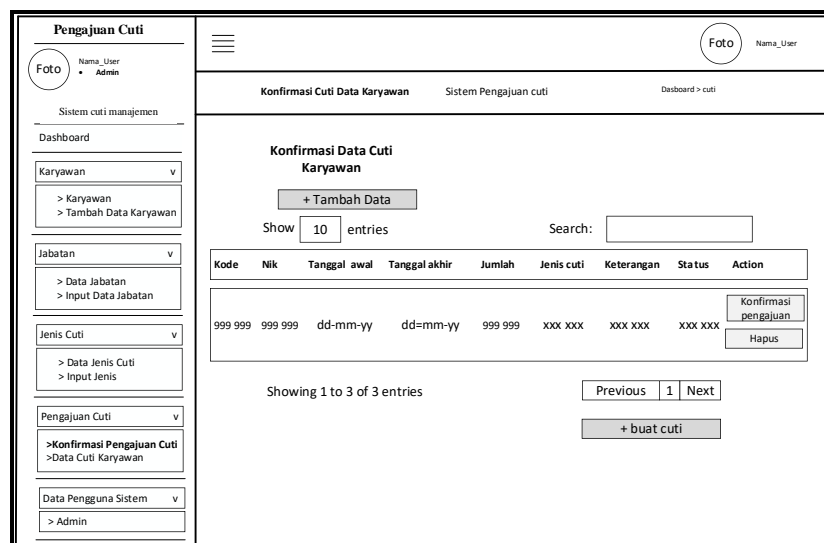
Pengajuan Cuti

Foto

Nama_User
• Admin

Sistem cuti manajemen

Dashboard

Karyawan v

> Karyawan
> Tambah Data Karyawan

Jabatan v

> Data Jabatan
> Input Data Jabatan

Jenis Cuti v

> Data Jenis Cuti
> Input Jenis

Pengajuan Cuti v

>Konfirmasi Pengajuan Cuti
>Data Cuti Karyawan

Data Pengguna Sistem v

> Admin

Foto Nama_User

Konfirmasi Cuti Data Karyawan Sistem Pengajuan cuti Dasboard > cuti

Konfirmasi Data Cuti Karyawan

+ Tambah Data

Show 10 entries Search:

| Kode | Nik | Tanggal awal | Tanggal akhir | Jumlah | Jenis cuti | Keterangan | Status | Action |
|---|---|---|---|---|---|---|---|---|
| 999 999 | 999 999 | dd-mm-yy | dd=mm-yy | 999 999 | xxx xxx | xxx xxx | xxx xxx | Konfirmasi pengajuan Hapus |

Showing 1 to 3 of 3 entries

Previous 1 Next

+ buat cuti